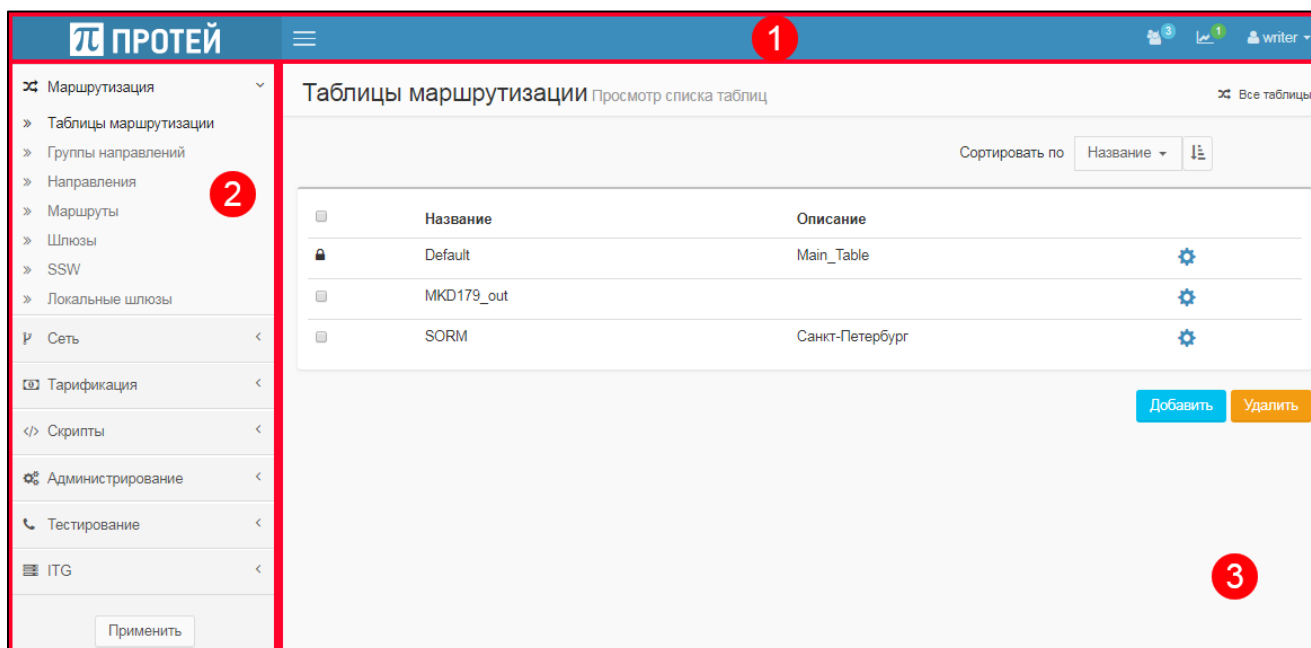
ПРОТЕЙ

1

3 1 writer

Маршрутизация

» Таблицы маршрутизации
» Группы направлений
» Направления
» Маршруты
» Шлюзы
» SSW
» Локальные шлюзы

2

Сеть

Тарификация

Скрипты

Администрирование

Тестирование

ITG

Применить

Таблицы маршрутизации Просмотр списка таблиц

Все таблицы

Сортировать по Название

| | Название | Описание | |
|---|---|---|---|
| | Default | Main_Table | |
| | MKD179_out | | |
| | SORM | Санкт-Петербург | |

Добавить Удалить

3